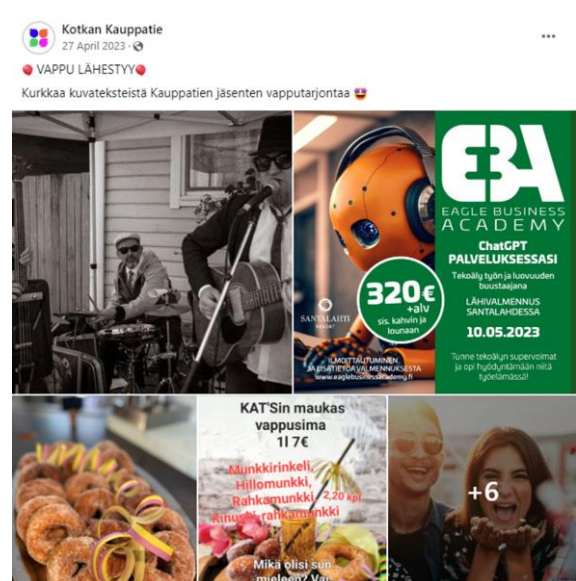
Kotkan Kauppatie
27 April 2023 ·

🎈 VAPPU LÄHESTYY🎈

Kurkkaa kuvateksteistä Kauppatien jäsenten vapputarjontaa 🤩

EBA
EAGLE BUSINESS ACADEMY
ChatGPT PALVELUKSESSASI
Tekoäly työn ja luovuuden buustaajana
LÄHIVALMENNUS SANTALAHDESSA
10.05.2023
320€ +alv
sis. kahvin ja lounaan
SANTALAHTI RESORT
ILMOITTAUTUMINEN JA LISÄTIETOA VALMENNUKSESTA
www.eaglebusinessacademy.fi
Tunne tekoälyn supervoimat ja opi hyödyntämään niitä työelämässä!

KAT'Sin maukas vappusima
1l 7€
Munkkirinkeli, Hillomunkki, Rahkamunkki
2,20 kpl
Kinuski rahkamunkki
Mikä olisi sun mieleen? Va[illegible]

+6